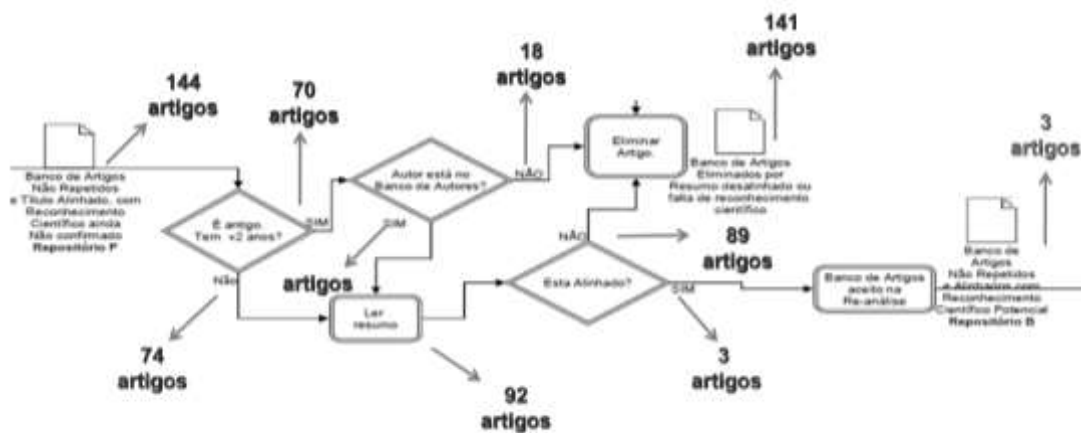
144 artigos

Banco de Artigos Não Repetidos e Título Alinhado, com Reconhecimento Científico ainda Não confirmado Repositório P

70 artigos

É antigo. Tem +2 anos?

SIM

Não

74 artigos

18 artigos

Autor está no Banco de Autores?

NÃO

SIM

artigos

Ler resumo

92 artigos

Eliminar Artigo.

141 artigos

Banco de Artigos Eliminados por Resumo desalinhado ou falta de reconhecimento científico

NÃO

89 artigos

Esta Alinhado?

SIM

3 artigos

Banco de Artigos aceito na Re-análise

3 artigos

Banco de Artigos Não Repetidos e Alinhados com Reconhecimento Científico Potencial Repositório B